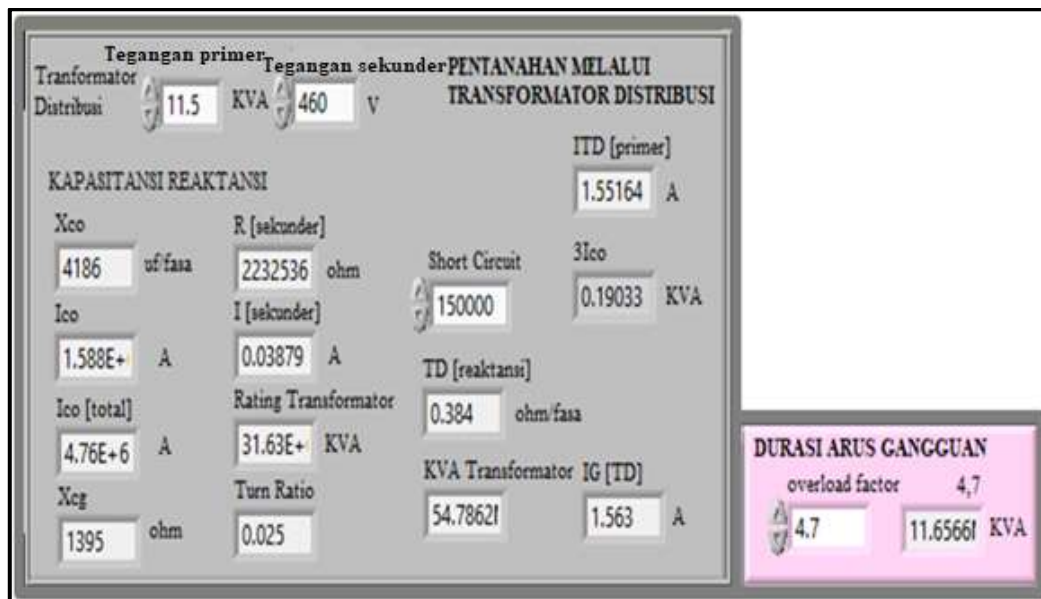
Tranformator Distribusi
Tegangan primer
11.5 KVA
Tegangan sekunder
460 V
PENTANAHAN MELALUI TRANSFORMATOR DISTRIBUSI

ITD [primer]
1.55164 A

KAPASITANSI REAKTANSI

Xco
4186 uf/fasa

R [sekunder]
2232536 ohm

Short Circuit
150000

3Ico
0.19033 KVA

Ico
1.588E+ A

I [sekunder]
0.03879 A

TD [reaktansi]
0.384 ohm/fasa

Ico [total]
4.76E+6 A

Rating Transformator
31.63E+ KVA

KVA Transformator
54.78621

IG [TD]
1.563 A

Xcg
1395 ohm

Turn Ratio
0.025

DURASI ARUS GANGGUAN
overload factor 4,7
4.7
11.65661 KVA